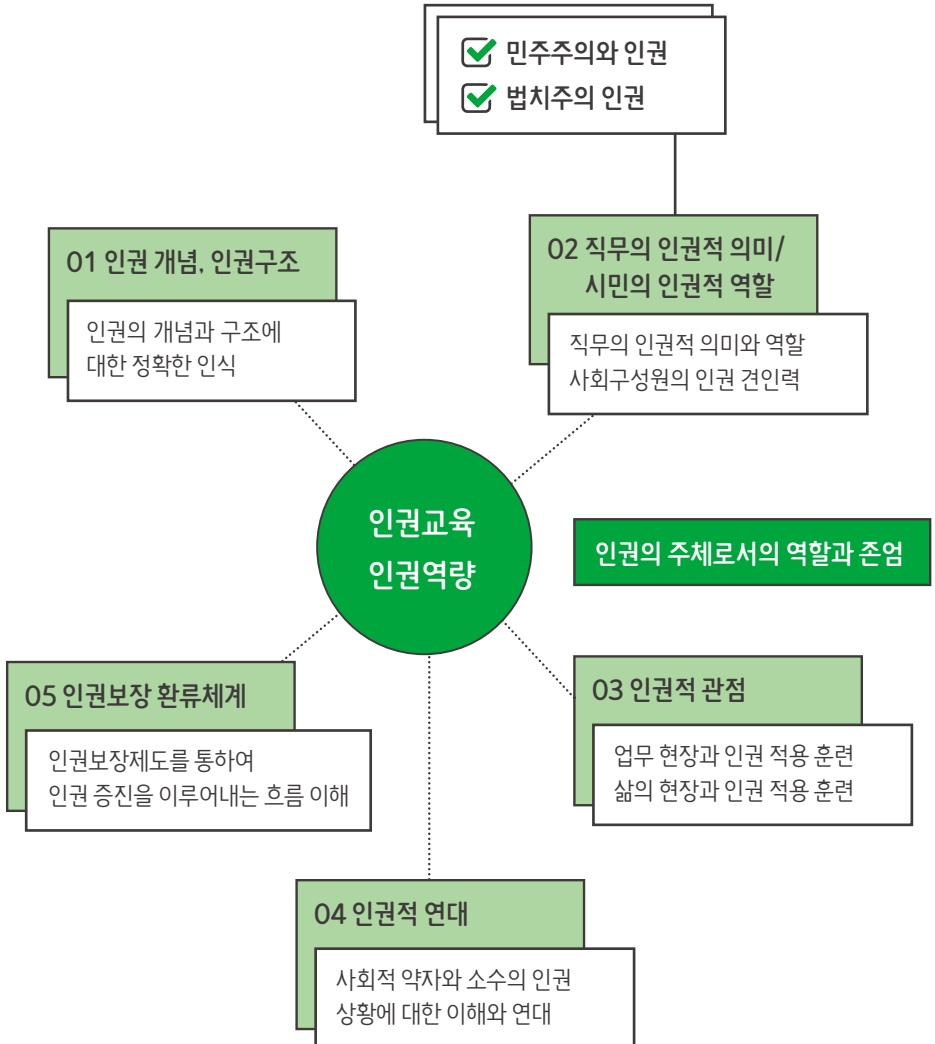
민주주의와 인권
법치주의 인권

01 인권 개념, 인권구조

인권의 개념과 구조에 대한 정확한 인식

02 직무의 인권적 의미/ 시민의 인권적 역할

직무의 인권적 의미와 역할
사회구성원의 인권 견인력

인권교육
인권역량

인권의 주체로서의 역할과 존엄

05 인권보장 환류체계

인권보장제도를 통하여
인권 증진을 이루어내는 흐름 이해

03 인권적 관점

업무 현장과 인권 적용 훈련
삶의 현장과 인권 적용 훈련

04 인권적 연대

사회적 약자와 소수의 인권
상황에 대한 이해와 연대